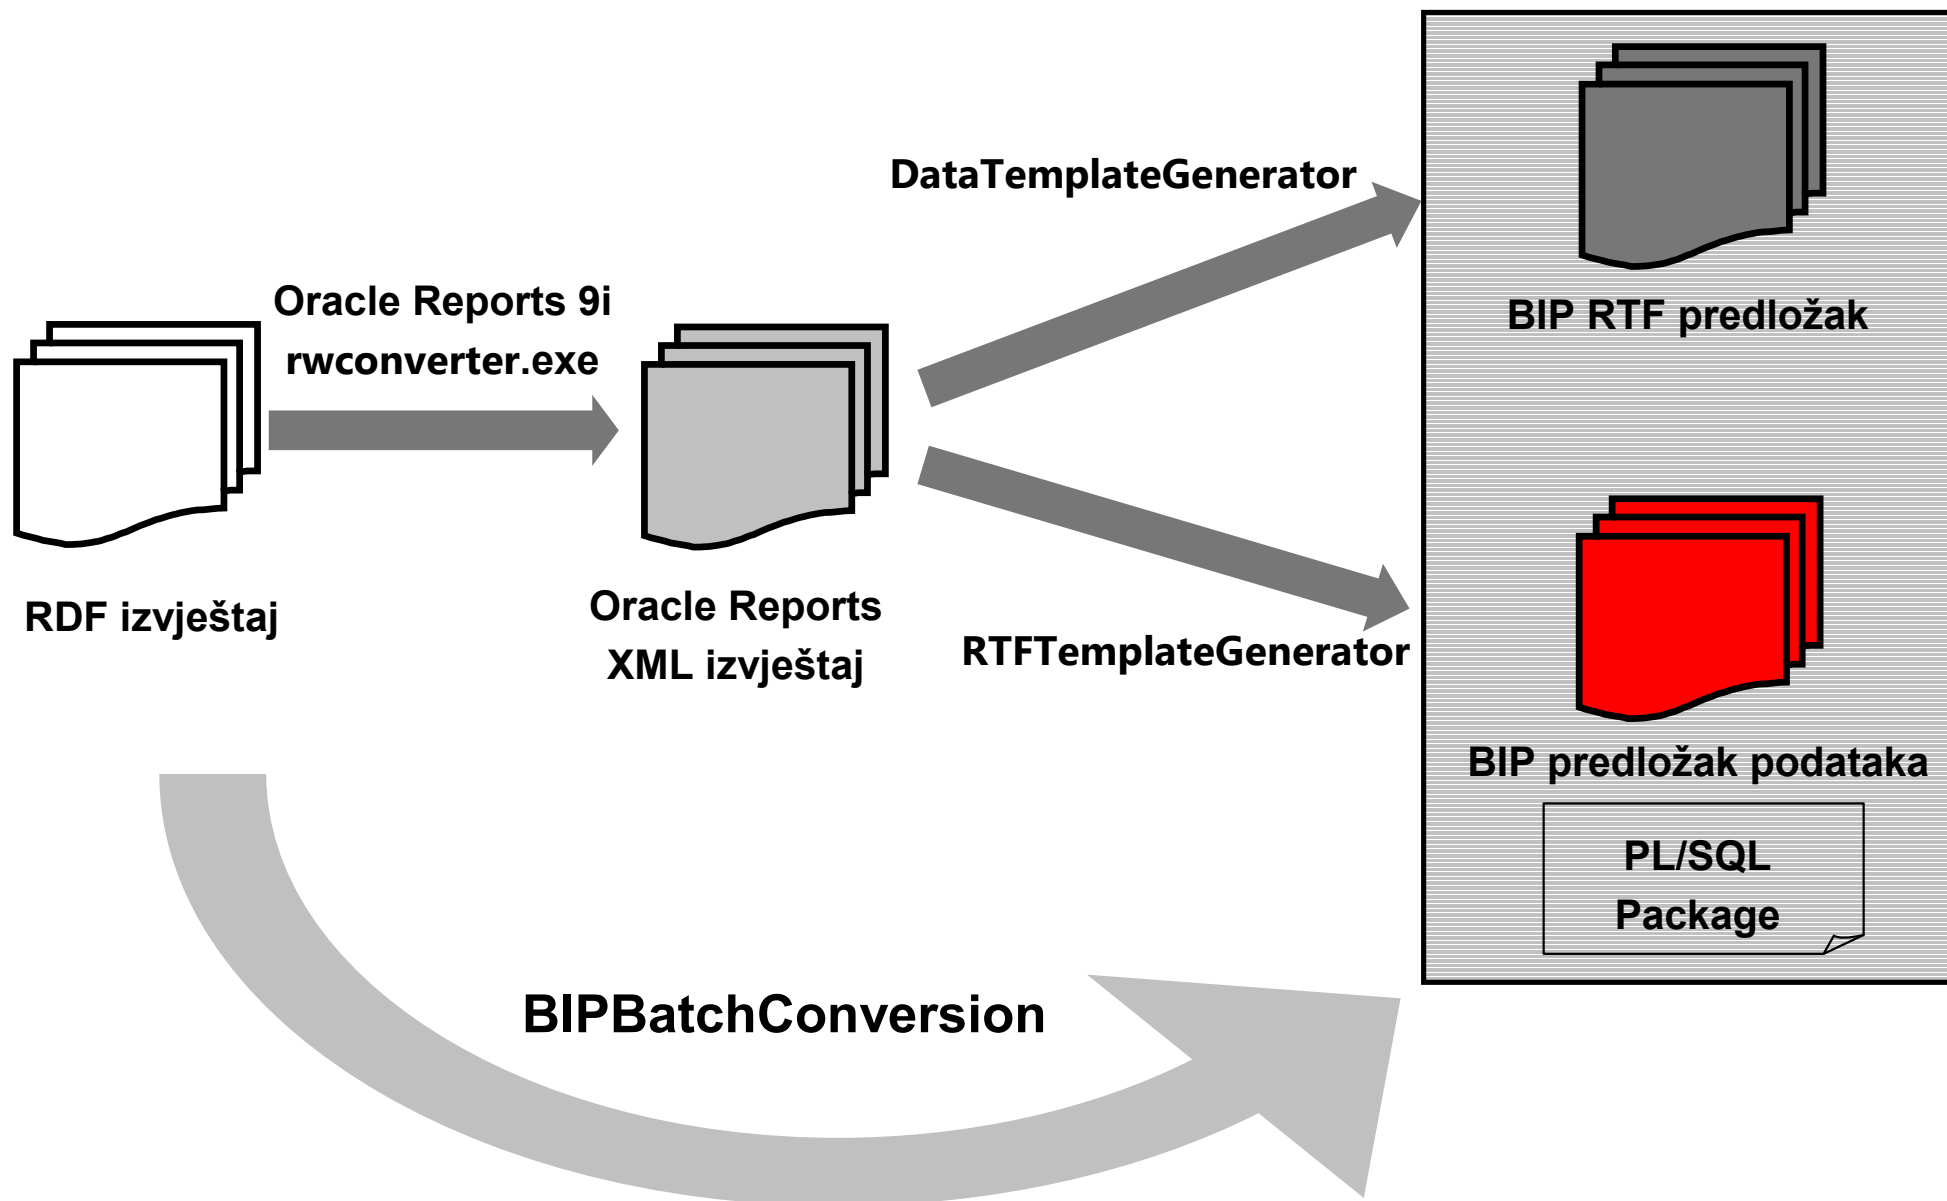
DataTemplateGenerator

BIP RTF predložak

Oracle Reports 9i
rwconverter.exe

RDF izvještaj

Oracle Reports
XML izvještaj

RTFTemplateGenerator

BIP predložak podataka

PL/SQL
Package

BIPBatchConversion